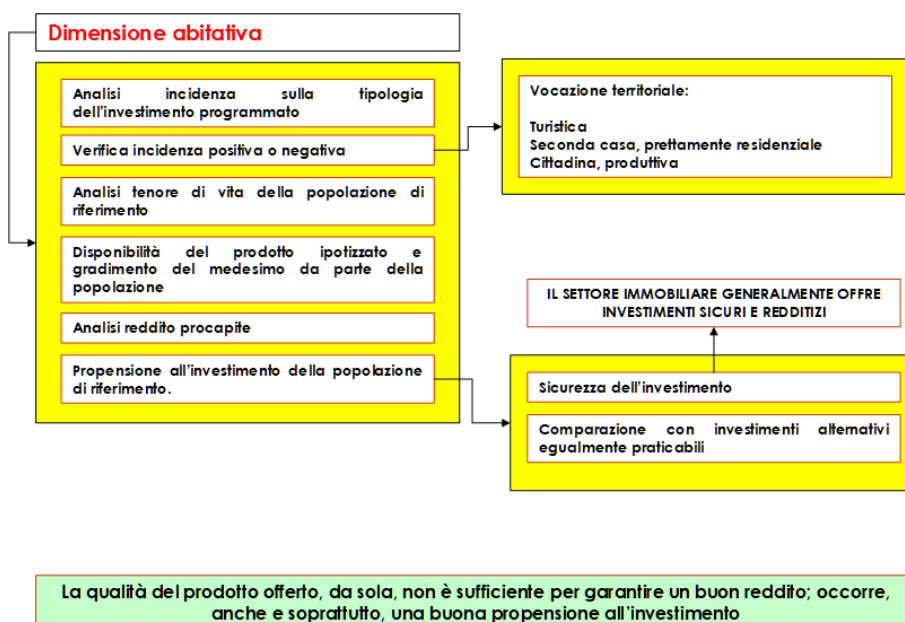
Dimensione abitativa

Analisi incidenza sulla tipologia dell'investimento programmato

Verifica incidenza positiva o negativa

Analisi tenore di vita della popolazione di riferimento

Disponibilità del prodotto ipotizzato e gradimento del medesimo da parte della popolazione

Analisi reddito procapite

Propensione all'investimento della popolazione di riferimento.

Vocazione territoriale:

Turistica
Seconda casa, prettamente residenziale
Cittadina, produttiva

IL SETTORE IMMOBILIARE GENERALMENTE OFFRE INVESTIMENTI SICURI E REDDITIZI

Sicurezza dell'investimento

Comparazione con investimenti alternativi egualmente praticabili

La qualità del prodotto offerto, da sola, non è sufficiente per garantire un buon reddito; occorre, anche e soprattutto, una buona propensione all'investimento